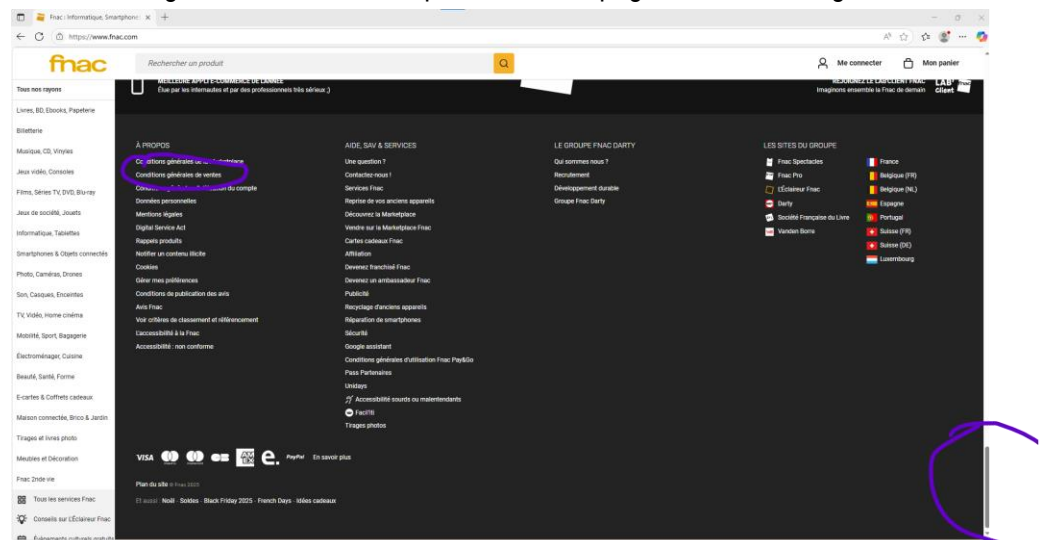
Fnac : Informatique, Smartphone ×  +

https://www.fnac.com

fnac

Rechercher un produit

Me connecter   Mon panier

Tous nos rayons

Livres, BD, Ebooks, Papeterie

Billetterie

Musique, CD, Vinyles

Jeux vidéo, Consoles

Films, Séries TV, DVD, Blu-ray

Jeux de société, Jouets

Informatique, Tablettes

Smartphones & Objets connectés

Photo, Caméras, Drones

Son, Casques, Enceintes

TV, Vidéo, Home cinéma

Mobilité, Sport, Bagagerie

Électroménager, Cuisine

Beauté, Santé, Forme

E-cartes & Coffrets cadeaux

Maison connectée, Brico & Jardin

Tirages et livres photo

Meubles et Décoration

Fnac 2nde vie

Tous les services Fnac

Conseils sur L'Éclaireur Fnac

MEILLEURE APPLI E-COMMERCE DE L'ANNÉE
Élue par les internautes et par des professionnels très sérieux ;)

REJOIGNEZ LE LAB CLIENT FNAC
Imaginons ensemble la Fnac de demain

À PROPOS

C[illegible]ditions générales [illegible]

Conditions générales de ventes

C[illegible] du compte

Données personnelles

Mentions légales

Digital Service Act

Rappels produits

Notifier un contenu illicite

Cookies

Gérer mes préférences

Conditions de publication des avis

Avis Fnac

Voir critères de classement et référencement

L'accessibilité à la Fnac

Accessibilité : non conforme

AIDE, SAV & SERVICES

Une question ?

Contactez-nous !

Services Fnac

Reprise de vos anciens appareils

Découvrez la Marketplace

Vendre sur la Marketplace Fnac

Cartes cadeaux Fnac

Affiliation

Devenez franchisé Fnac

Devenez un ambassadeur Fnac

Publicité

Recyclage d'anciens appareils

Réparation de smartphones

Sécurité

Google assistant

Conditions générales d'utilisation Fnac Pay&Go

Pass Partenaires

Unidays

Accessibilité sourds ou malentendants

Facil'iti

Tirages photos

LE GROUPE FNAC DARTY

Qui sommes nous ?

Recrutement

Développement durable

Groupe Fnac Darty

LES SITES DU GROUPE

Fnac Spectacles

Fnac Pro

L'Éclaireur Fnac

Darty

Société Française du Livre

Vanden Borre

France

Belgique (FR)

Belgique (NL)

Espagne

Portugal

Suisse (FR)

Suisse (DE)

Luxembourg

VISA   PayPal   En savoir plus

Plan du site © Fnac 2025

Et aussi : Noël · Soldes · Black Friday 2025 · French Days · Idées cadeaux